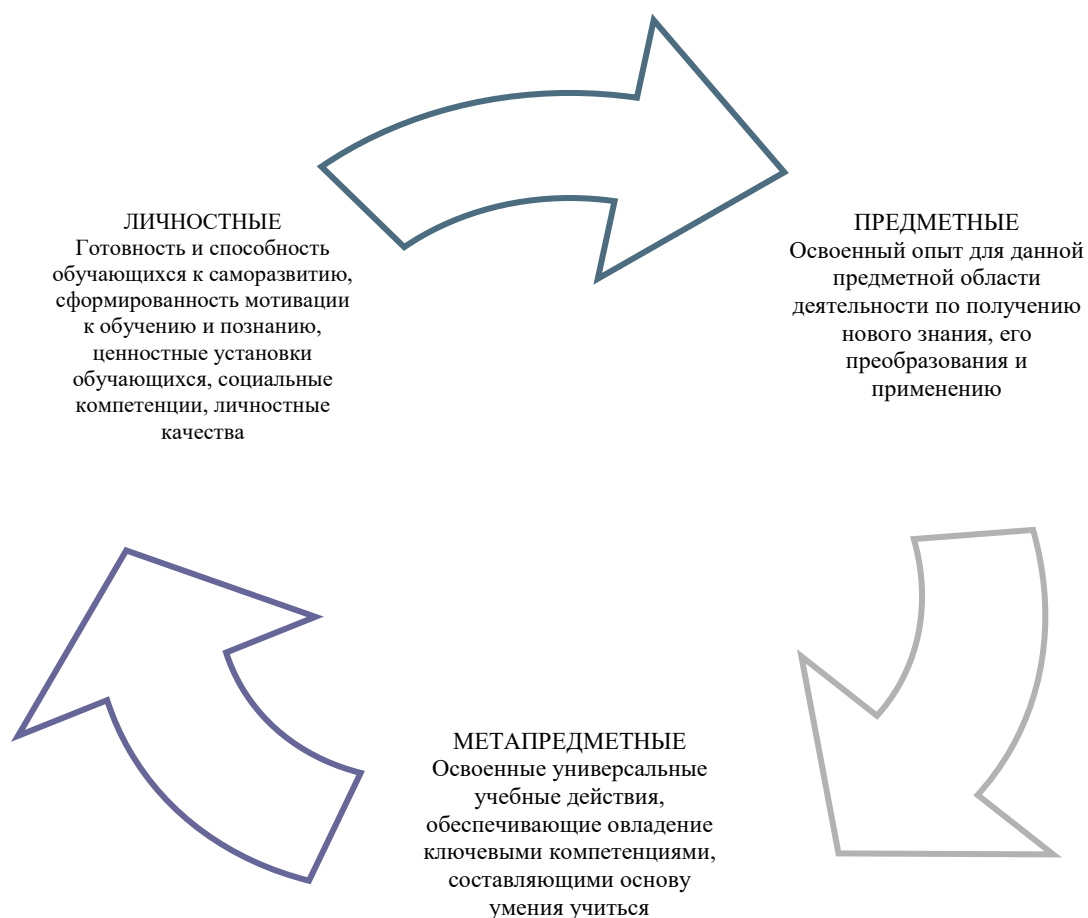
ЛИЧНОСТНЫЕ
Готовность и способность обучающихся к саморазвитию, сформированность мотивации к обучению и познанию, ценностные установки обучающихся, социальные компетенции, личностные качества

ПРЕДМЕТНЫЕ
Освоенный опыт для данной предметной области деятельности по получению нового знания, его преобразования и применению

МЕТАПРЕДМЕТНЫЕ
Освоенные универсальные учебные действия, обеспечивающие овладение ключевыми компетенциями, составляющими основу умения учиться